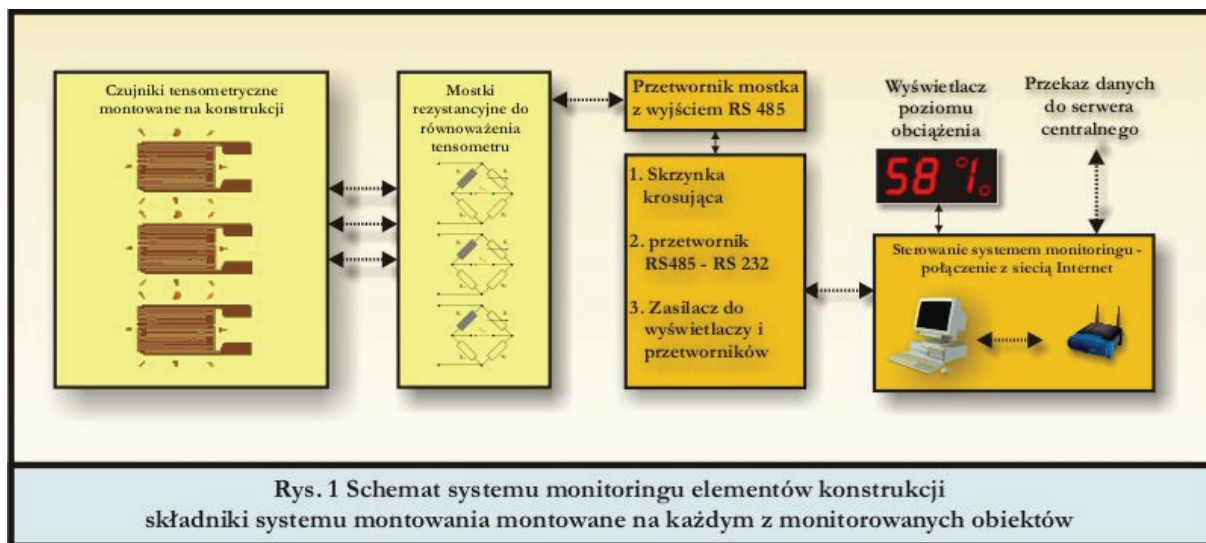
Czujniki tensometryczne montowane na konstrukcji

Mostki rezystancyjne do równoważenia tensometru

Przetwornik mostka z wyjściem RS 485

1. Skrzynka krosująca

2. przetwornik RS485 - RS 232

3. Zasilacz do wyświetlaczy i przetworników

Wyświetlacz poziomu obciążenia

58 %

Przekaz danych do serwera centralnego

Sterowanie systemem monitoringu - połączenie z siecią Internet

Rys. 1 Schemat systemu monitoringu elementów konstrukcji
składniki systemu montowania montowane na każdym z monitorowanych obiektów